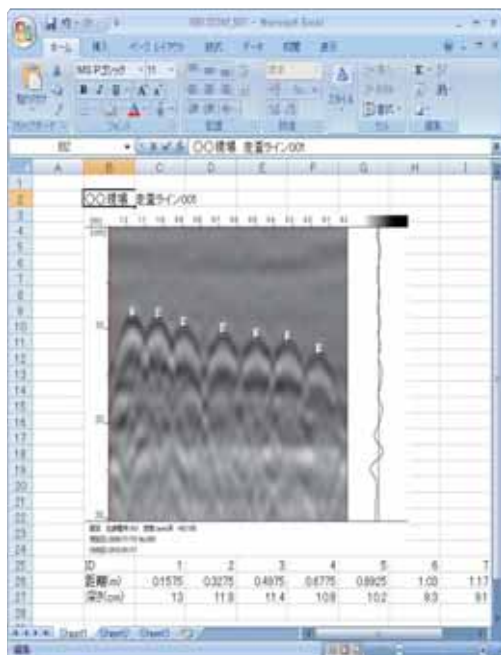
Microsoft Excel

ホーム 挿入 ページレイアウト 数式 データ 校閲 表示

MS Pゴシック 11

B2 ○○建物 走査ライン001

A B C D E F G H I

○○建物 走査ライン001

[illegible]

| ID | 1 | 2 | 3 | 4 | 5 | 6 | 7 |
|---|---|---|---|---|---|---|---|
| 距離(m) | 0.1575 | 0.3275 | 0.4975 | 0.6775 | 0.8825 | 1.03 | 1.17 |
| 深さ(cm) | 13 | 11.8 | 11.4 | 10.8 | 10.2 | 9.3 | 9.1 |

Sheet1 Sheet2 Sheet3

準備